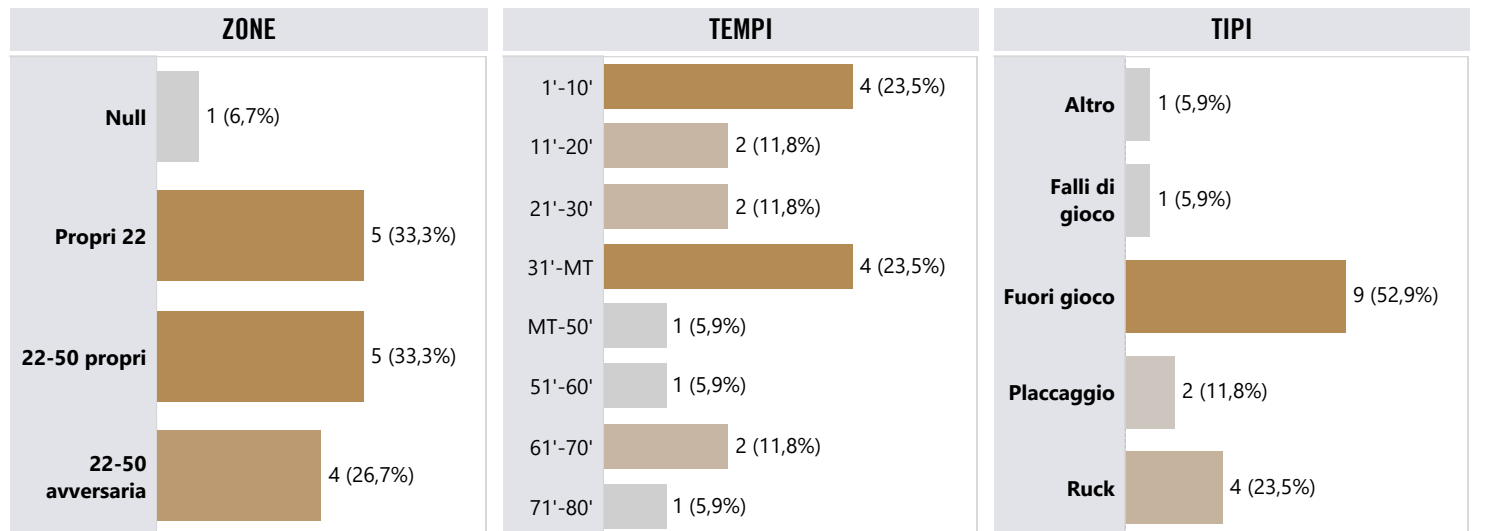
ZONE

Null 1 (6,7%)

Propri 22 5 (33,3%)

22-50 propri 5 (33,3%)

22-50 avversaria 4 (26,7%)

TEMPI

1'-10' 4 (23,5%)

11'-20' 2 (11,8%)

21'-30' 2 (11,8%)

31'-MT 4 (23,5%)

MT-50' 1 (5,9%)

51'-60' 1 (5,9%)

61'-70' 2 (11,8%)

71'-80' 1 (5,9%)

TIPI

Altro 1 (5,9%)

Falli di gioco 1 (5,9%)

Fuori gioco 9 (52,9%)

Placcaggio 2 (11,8%)

Ruck 4 (23,5%)